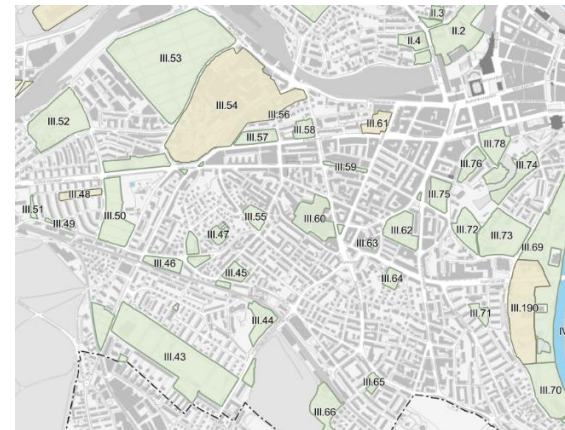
II.3
II.4
II.2
III.53
III.54
III.56
III.52
III.57
III.58
III.61
III.78
III.76
III.74
III.59
III.48
III.51
III.49
III.50
III.55
III.60
III.75
III.62
III.72
III.73
III.69
III.47
III.63
III.46
III.45
III.64
III.190
III.44
III.71
III.43
III.65
III.66
III.70
IV